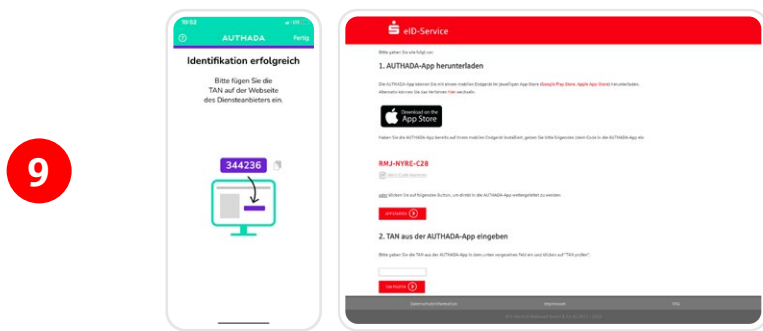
9

10:52

AUTHADA

Fertig

Identifikation erfolgreich

Bitte fügen Sie die TAN auf der Webseite des Diensteanbieters ein.

344236

eID-Service

Bitte gehen Sie wie folgt vor:

1. AUTHADA-App herunterladen

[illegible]

Download on the App Store

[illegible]

RMJ-NYRE-C28

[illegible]

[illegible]

2. TAN aus der AUTHADA-App eingeben

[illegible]

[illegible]

Datenschutzinformation

Impressum

FAQ

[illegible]